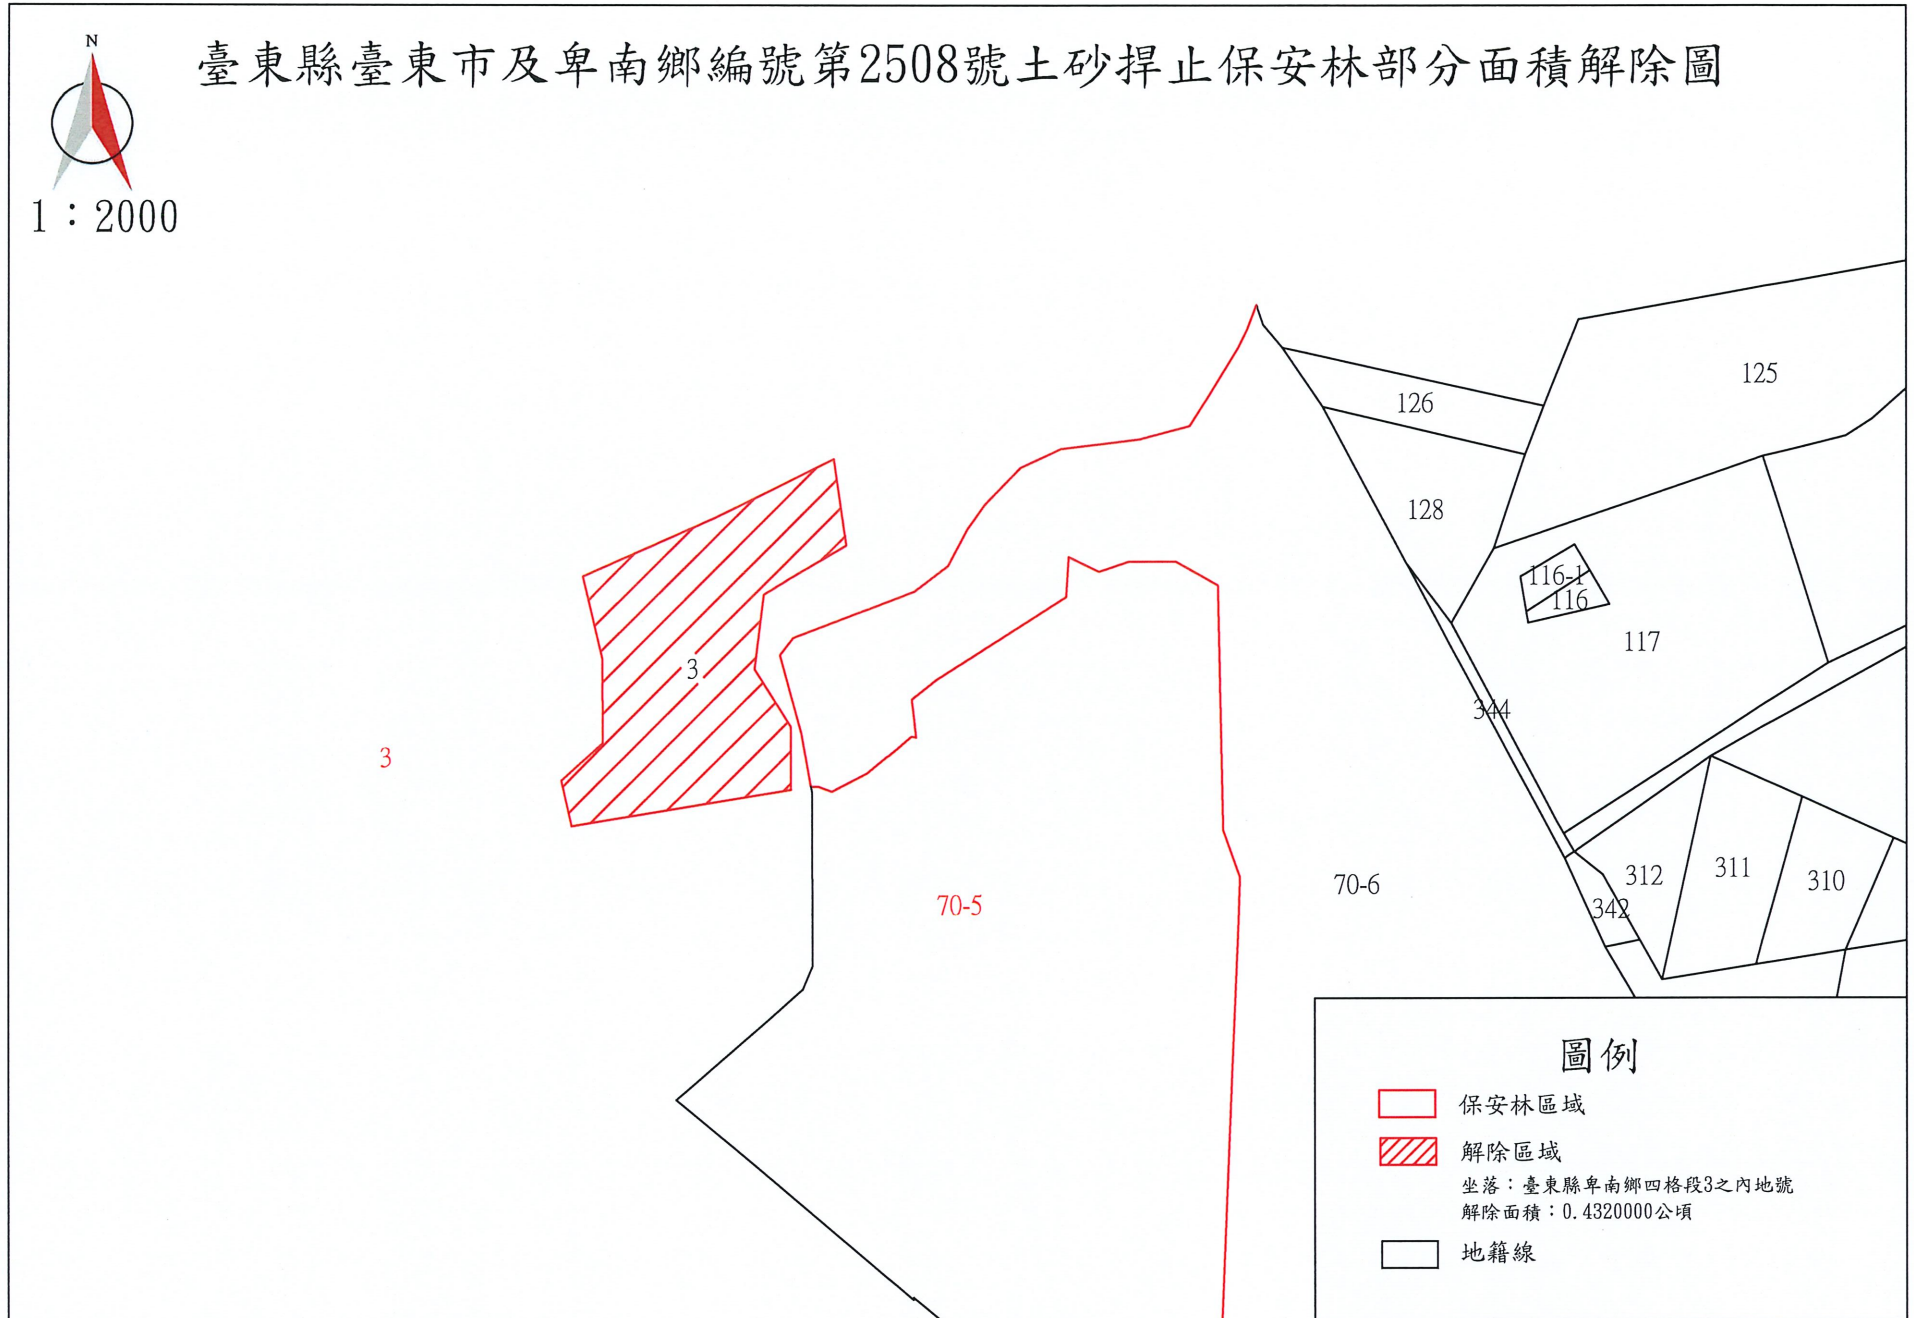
N

1：2000

臺東縣臺東市及卑南鄉編號第2508號土砂捍止保安林部分面積解除圖

125

126

128

116-1

116

117

344

3

3

70-5

70-6

312

311

310

342

圖例

保安林區域

解除區域

坐落：臺東縣卑南鄉四格段3之內地號

解除面積：0.4320000公頃

地籍線